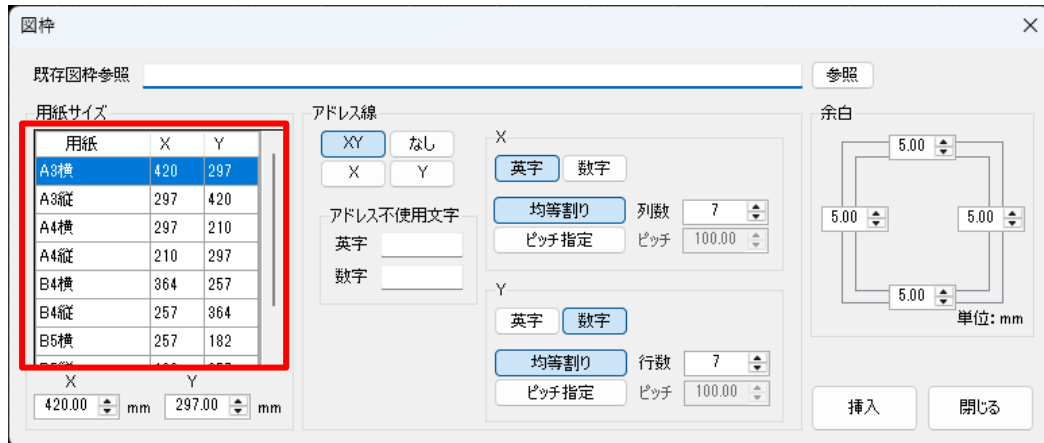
図枠

既存図枠参照 参照

用紙サイズ

| 用紙 | X | Y |
|---|---|---|
| A3横 | 420 | 297 |
| A3縦 | 297 | 420 |
| A4横 | 297 | 210 |
| A4縦 | 210 | 297 |
| B4横 | 364 | 257 |
| B4縦 | 257 | 364 |
| B5横 | 257 | 182 |
| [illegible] | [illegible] | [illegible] |

X 420.00 mm Y 297.00 mm

アドレス線

XY なし X Y

アドレス不使用文字
英字
数字

X
英字 数字
均等割り 列数 7
ピッチ指定 ピッチ 100.00

Y
英字 数字
均等割り 行数 7
ピッチ指定 ピッチ 100.00

余白
5.00
5.00 5.00
5.00
単位: mm

挿入 閉じる